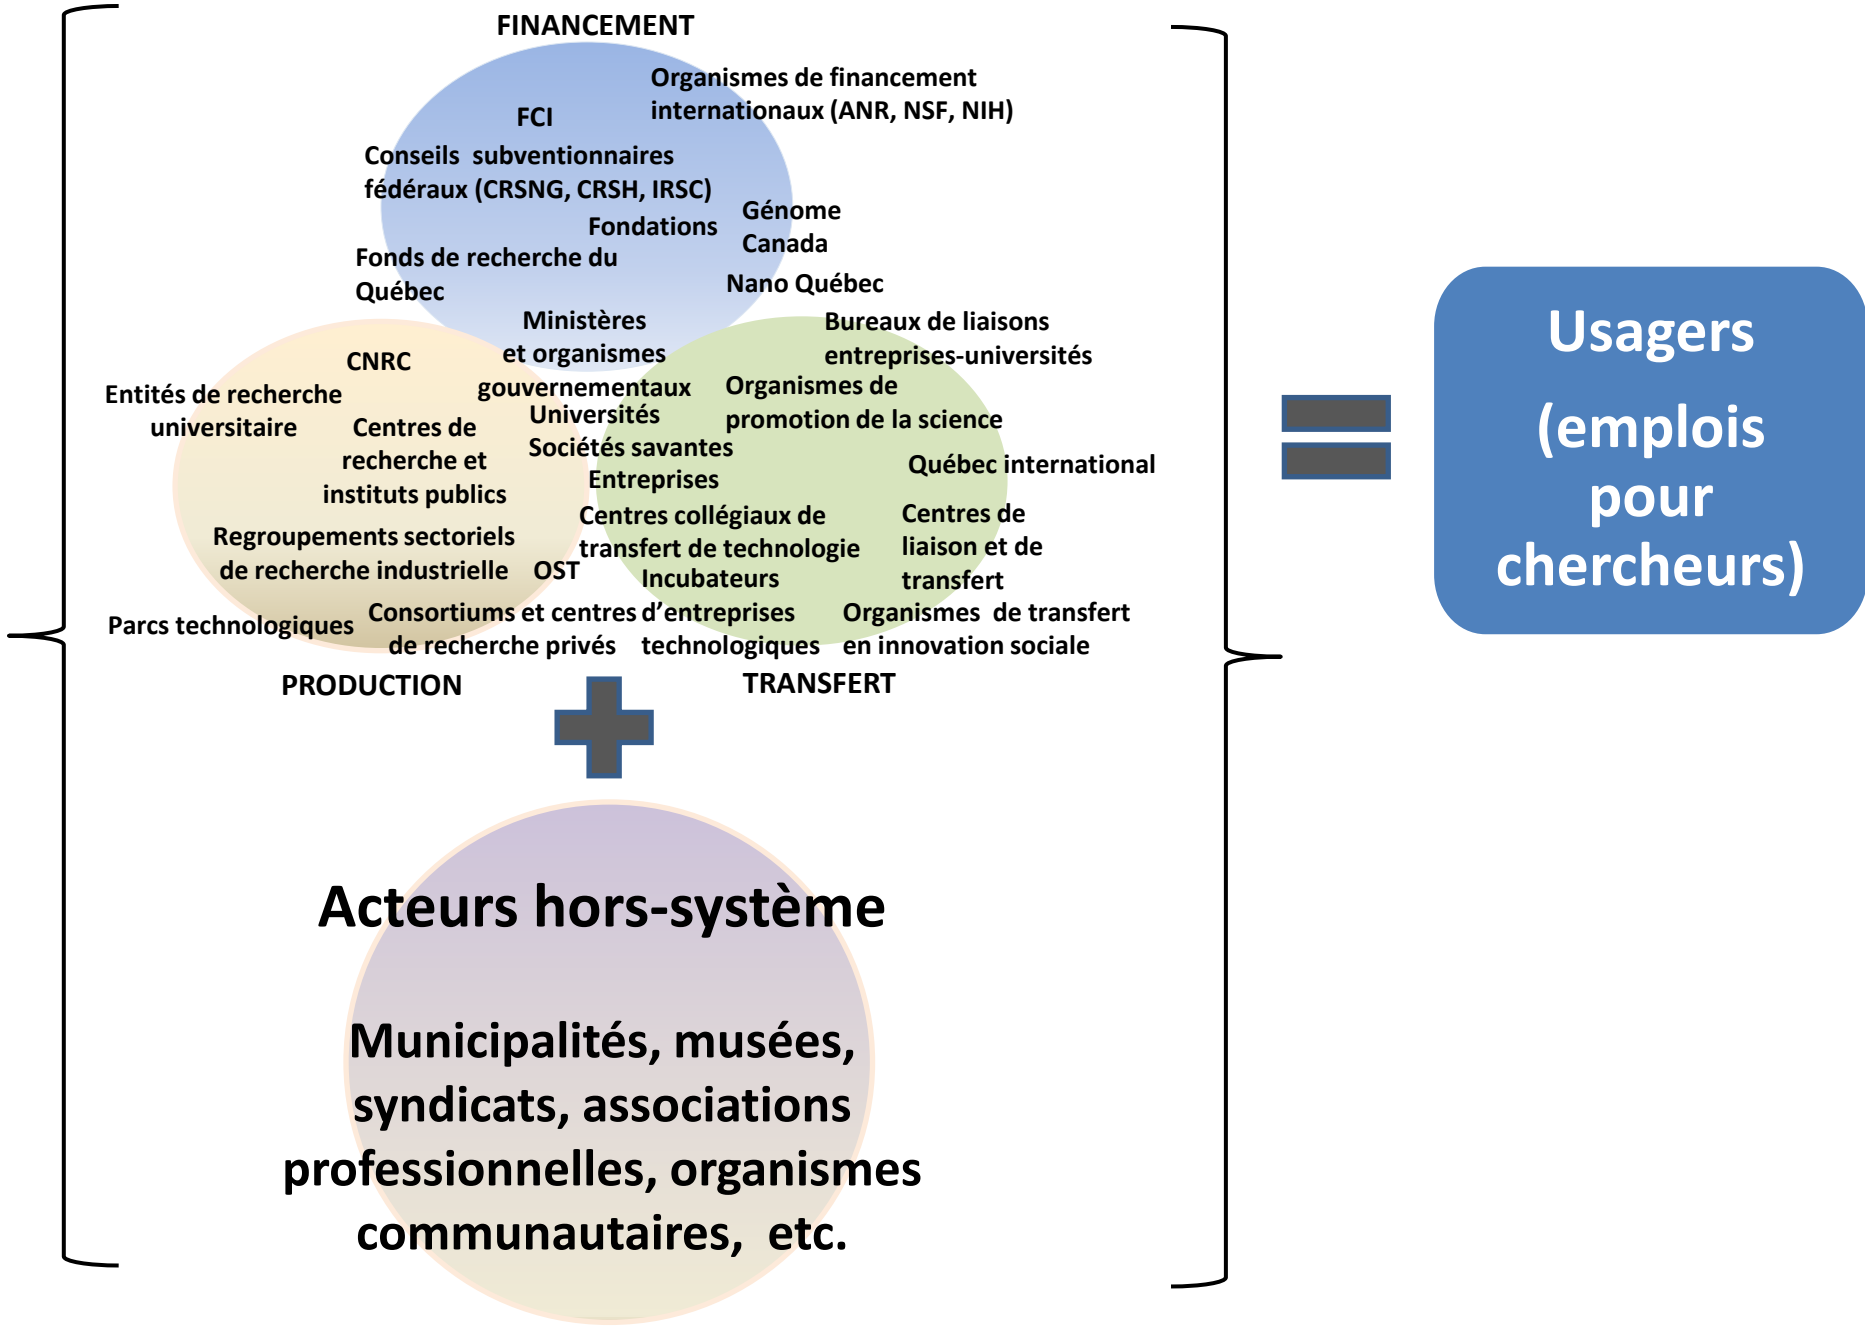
FINANCEMENT

Organismes de financement internationaux (ANR, NSF, NIH)

FCI

Conseils subventionnaires fédéraux (CRSNG, CRSH, IRSC)

Fondations

Génome Canada

Fonds de recherche du Québec

Nano Québec

Ministères et organismes gouvernementaux

Bureaux de liaisons entreprises-universités

CNRC

Entités de recherche universitaire

Organismes de promotion de la science

Universités

Centres de recherche et instituts publics

Sociétés savantes

Entreprises

Québec international

Centres collégiaux de transfert de technologie

Centres de liaison et de transfert

Regroupements sectoriels de recherche industrielle

OST

Incubateurs d'entreprises technologiques

Parcs technologiques

Consortiums et centres de recherche privés

Organismes de transfert en innovation sociale

PRODUCTION

TRANSFERT

Acteurs hors-système

Municipalités, musées, syndicats, associations professionnelles, organismes communautaires, etc.

Usagers (emplois pour chercheurs)